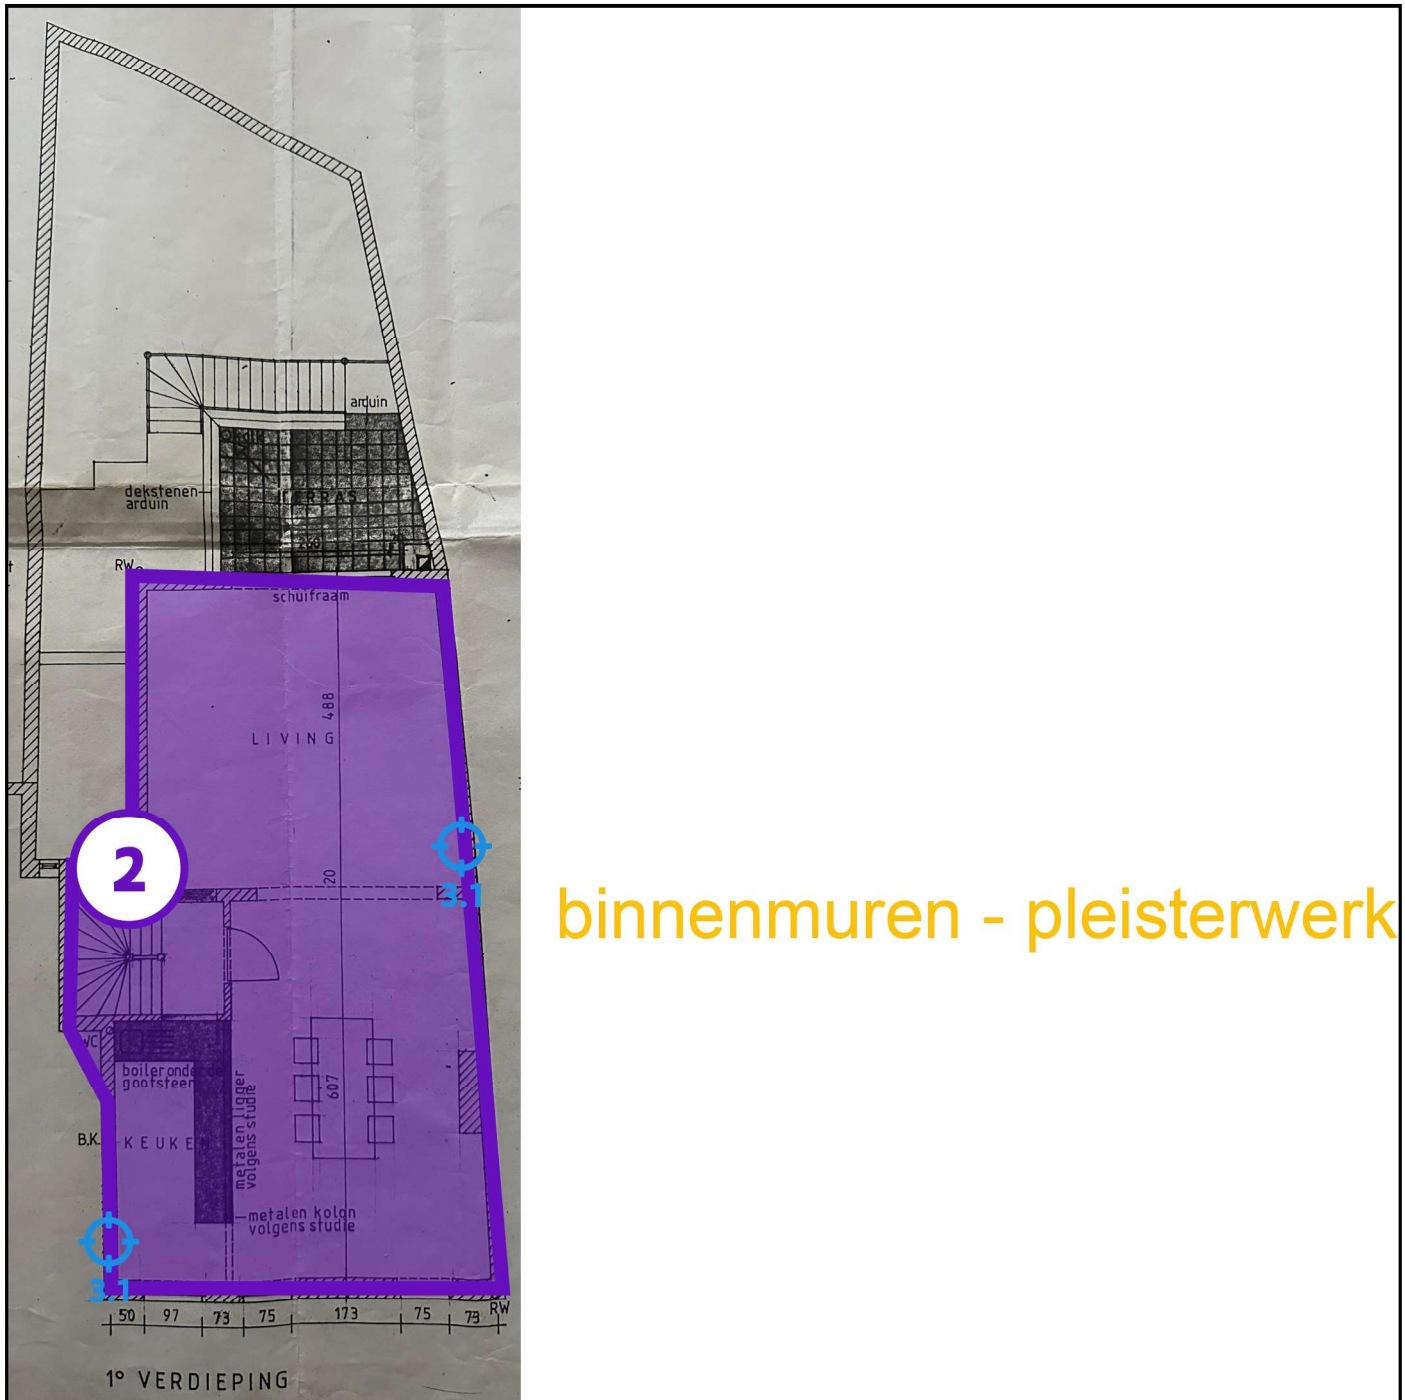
arduin

dekstenen arduin

TERRAS

RW

schuifraam

488

LIVING

2

3.1

20

WC

boiler onder de gootsteen

metalen ligger volgens studie

607

B.K.

KEUKEN

metalen kolon volgens studie

3.1

50 97 73 75 173 75 73 RW

1° VERDIEPING

binnenmuren - pleisterwerk